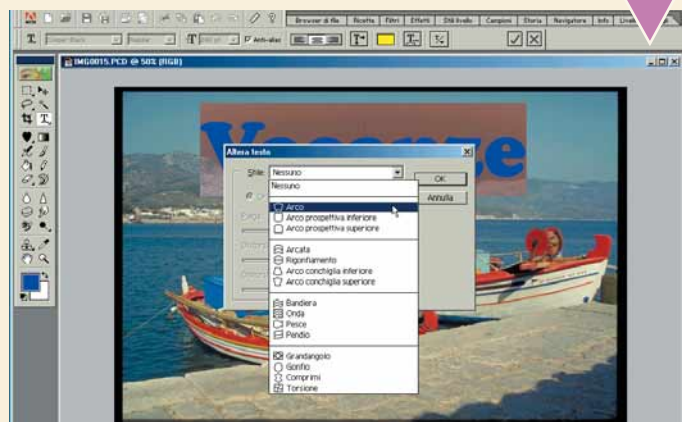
Browser di file | Ricette | Filtri | Effetti | Stili livello | Campioni | Storia | Navigatore | Info | Live

Anti-alias

IMG0015.PCD @ 50% (RGB)

Vacanze

Altera testo

Stile: Nessuno

OK

Annulla

Nessuno

Arco

Arco prospettiva inferiore

Arco prospettiva superiore

Arcata

Rigonfiamento

Arco conchiglia inferiore

Arco conchiglia superiore

Bandiera

Onda

Pesce

Pendio

Grandangolo

Gonfio

Comprimi

Torsione